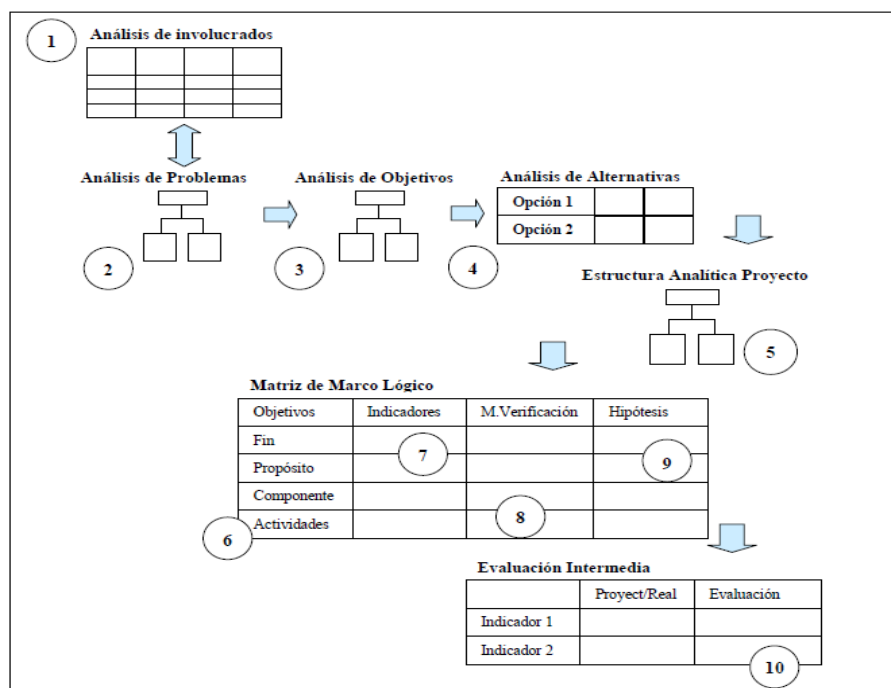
1

Análisis de involucrados

Análisis de Problemas

2

Análisis de Objetivos

3

Análisis de Alternativas

| Opción 1 | | |
|---|---|---|
| Opción 2 | | |

4

Estructura Analítica Proyecto

5

Matriz de Marco Lógico

| Objetivos | Indicadores | M.Verificación | Hipótesis |
|---|---|---|---|
| Fin | | | |
| Propósito | 7 | | 9 |
| Componente | | | |
| Actividades | | 8 | |

6

Evaluación Intermedia

| | Proyect/Real | Evaluación |
|---|---|---|
| Indicador 1 | | |
| Indicador 2 | | 10 |